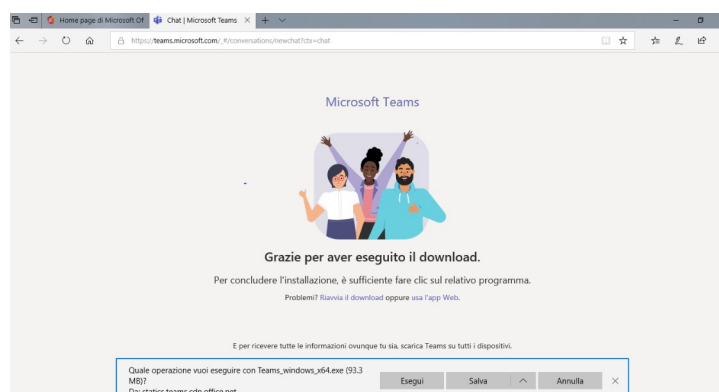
Home page di Microsoft Of
Chat | Microsoft Teams

https://teams.microsoft.com/_#/conversations/newchat?ctx=chat

Microsoft Teams

Grazie per aver eseguito il download.

Per concludere l'installazione, è sufficiente fare clic sul relativo programma.

Problemi? Riavvia il download oppure usa l'app Web.

E per ricevere tutte le informazioni ovunque tu sia, scarica Teams su tutti i dispositivi.

Quale operazione vuoi eseguire con Teams_windows_x64.exe (93.3 MB)?
Da: statics.teams.cdn.office.net

Esegui
Salva
Annulla